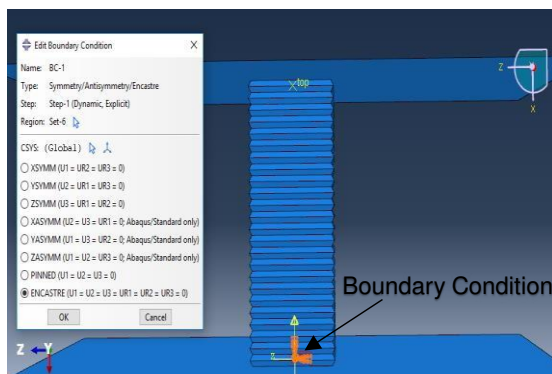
Edit Boundary Condition

Name: BC-1
Type: Symmetry/Antisymmetry/Encastre
Step: Step-1 (Dynamic, Explicit)
Region: Set-6

CSYS: (Global)

XSYMM (U1 = UR2 = UR3 = 0)
YSYMM (U2 = UR1 = UR3 = 0)
ZSYMM (U3 = UR1 = UR2 = 0)
XASYMM (U2 = U3 = UR1 = 0; Abaqus/Standard only)
YASYMM (U1 = U3 = UR2 = 0; Abaqus/Standard only)
ZASYMM (U1 = U2 = UR3 = 0; Abaqus/Standard only)
PINNED (U1 = U2 = U3 = 0)
ENCASTRE (U1 = U2 = U3 = UR1 = UR2 = UR3 = 0)

OK
Cancel

top
Z
X
Z
Y
Boundary Condition